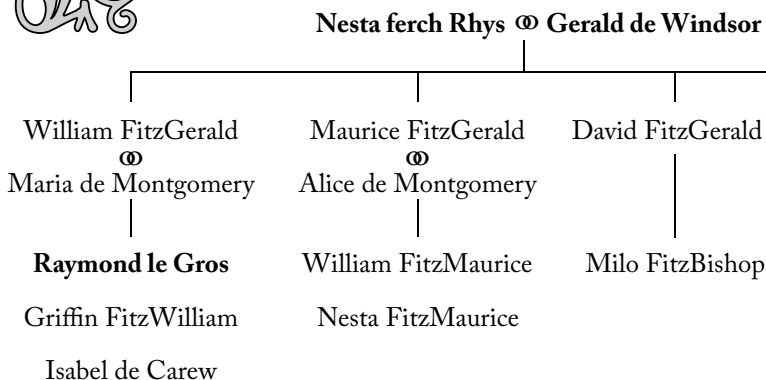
**Nesta ferch Rhys ⚭ Gerald de Windsor**

William FitzGerald
⚭
Maria de Montgomery

**Raymond le Gros**

Griffin FitzWilliam

Isabel de Carew

Maurice FitzGerald
⚭
Alice de Montgomery

William FitzMaurice

Nesta FitzMaurice

David FitzGerald

Milo FitzBishop